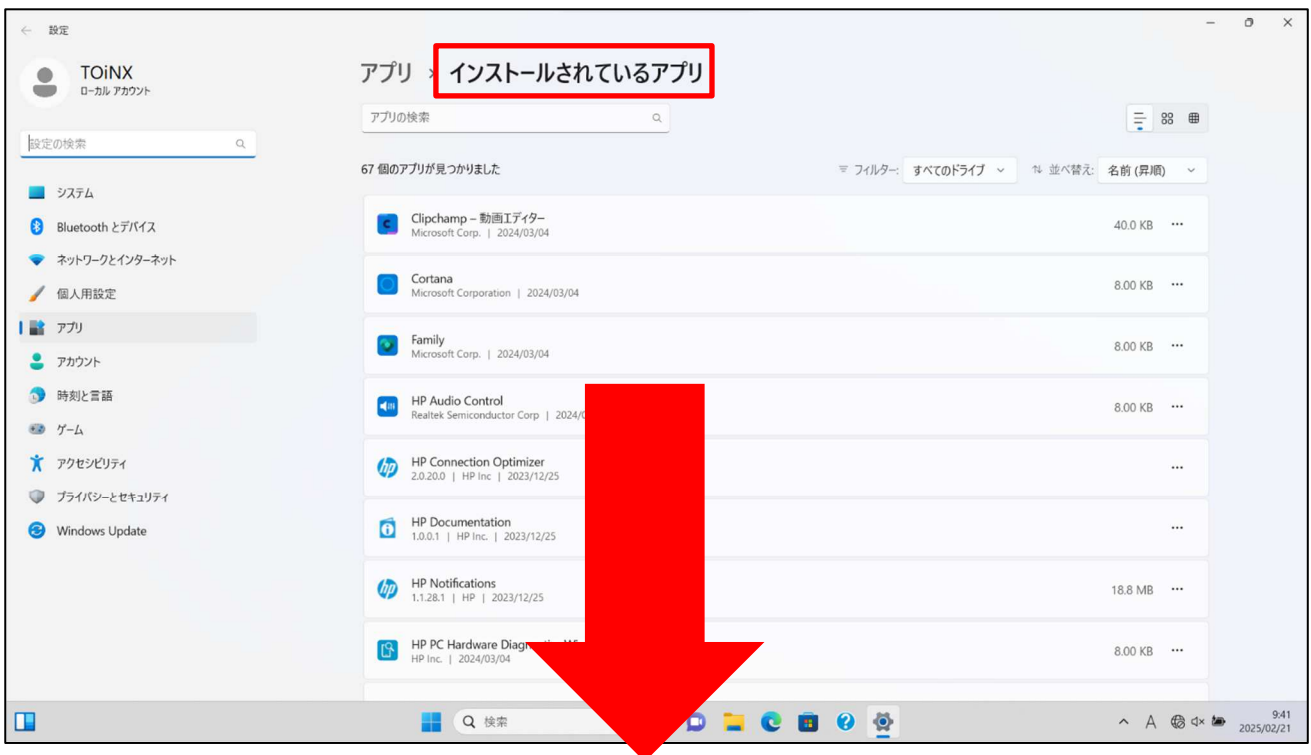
設定

TOiNX
ローカル アカウント

設定の検索

システム
Bluetooth とデバイス
ネットワークとインターネット
個人用設定
アプリ
アカウント
時刻と言語
ゲーム
アクセシビリティ
プライバシーとセキュリティ
Windows Update

アプリ › インストールされているアプリ

アプリの検索

67 個のアプリが見つかりました

フィルター: すべてのドライブ
並べ替え: 名前 (昇順)

Clipchamp – 動画エディター
Microsoft Corp. | 2024/03/04
40.0 KB

Cortana
Microsoft Corporation | 2024/03/04
8.00 KB

Family
Microsoft Corp. | 2024/03/04
8.00 KB

HP Audio Control
Realtek Semiconductor Corp | 2024/0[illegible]
8.00 KB

HP Connection Optimizer
2.0.20.0 | HP Inc | 2023/12/25

HP Documentation
1.0.0.1 | HP Inc. | 2023/12/25

HP Notifications
1.1.28.1 | HP | 2023/12/25
18.8 MB

HP PC Hardware Diagno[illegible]
HP Inc. | 2024/03/04
8.00 KB

検索

9:41
2025/02/21